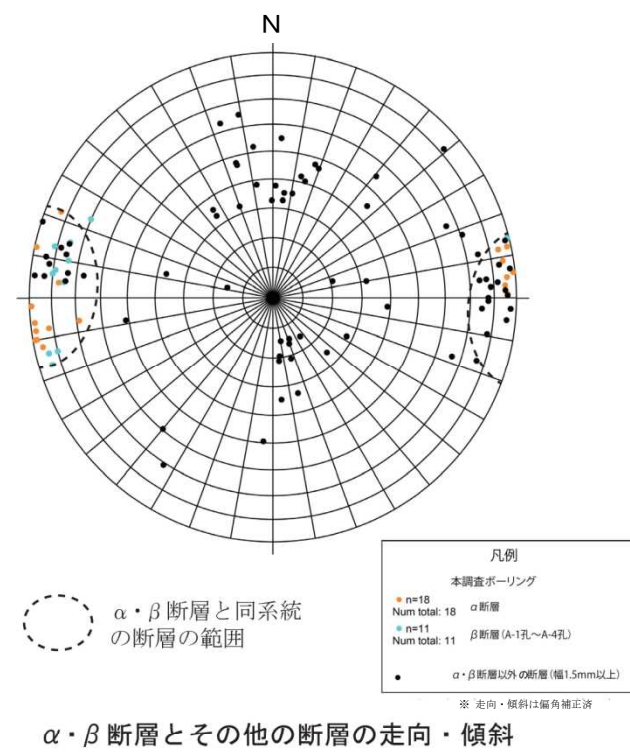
N

凡例

本調査ボーリング

n=18
Num total: 18 α断層

n=11
Num total: 11 β断層(A-1孔～A-4孔)

α・β断層以外の断層(幅1.5mm以上)

※ 走向・傾斜は偏角補正済

α・β断層と同系統の断層の範囲

α・β断層とその他の断層の走向・傾斜